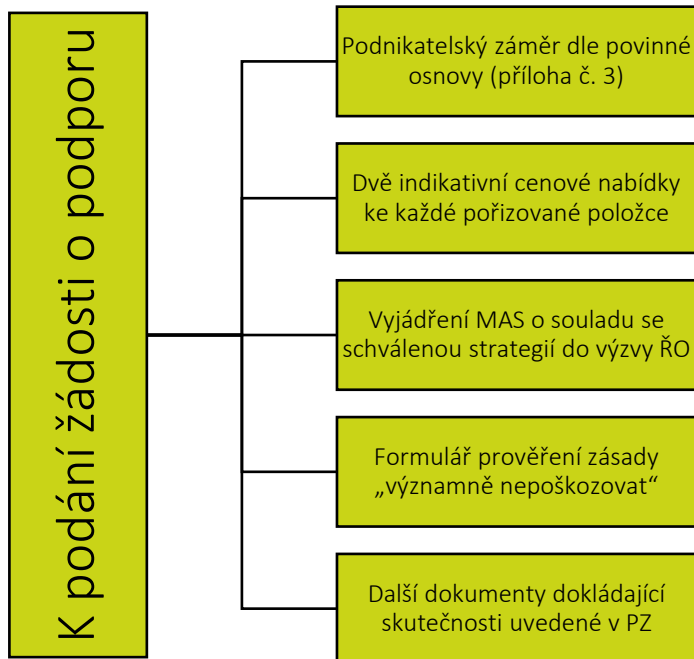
K podání žádosti o podporu

Podnikatelský záměr dle povinné osnovy (příloha č. 3)

Dvě indikativní cenové nabídky ke každé pořizované položce

Vyjádření MAS o souladu se schválenou strategií do výzvy ŘO

Formulář prověření zásady „významně nepoškozovat“

Další dokumenty dokládající skutečnosti uvedené v PZ